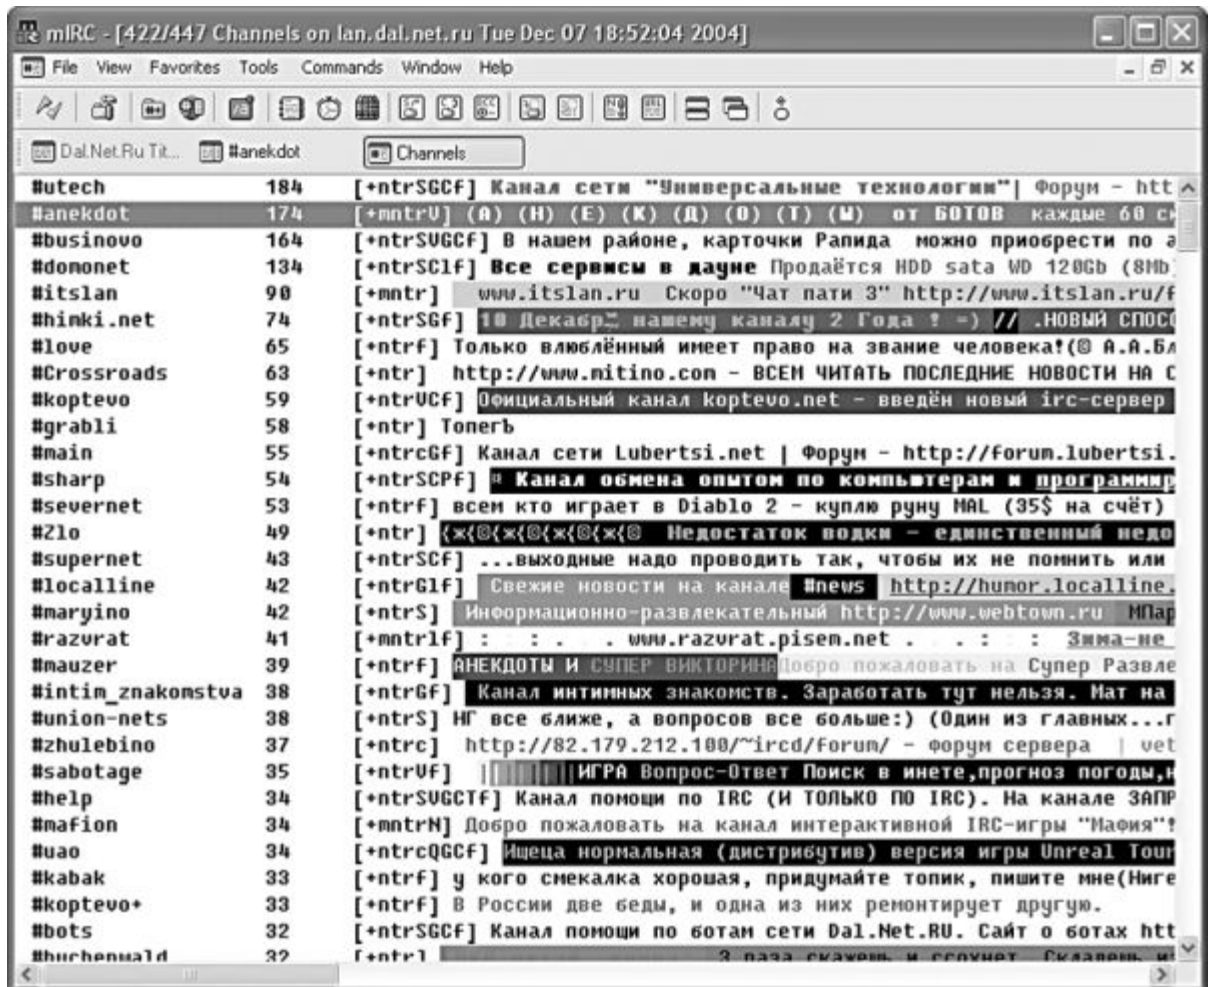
mIRC - [422/447 Channels on lan.dal.net.ru Tue Dec 07 18:52:04 2004]
File View Favorites Tools Commands Window Help

Dal.Net.Ru Tit... #anekdot Channels

| | | |
|---|---|---|
| #utech | 184 | [+ntrSGCf] Канал сети "Университетские технологии"\| Форум - htt |
| #anekdot | 174 | [+mntrU] (А) (Н) (Е) (К) (Д) (О) (Т) (Ы) от БОТОВ каждые 60 с |
| #businovo | 164 | [+ntrSUGCf] В нашем районе, карточки Рапида можно приобрести по |
| #domonet | 134 | [+ntrSClf] Все сервисы в дауне Продаётся HDD sata WD 120Gb (8Mb |
| #itslan | 90 | [+mntr] www.itslan.ru Скоро "Чат пати 3" http://www.itslan.ru/f |
| #himki.net | 74 | [+ntrSGf] 18 Декабря нашему каналу 2 Года ! =) // .НОВЫЙ СПОС |
| #love | 65 | [+ntrf] Только влюблённый имеет право на звание человека!(© А.А.Бл |
| #Crossroads | 63 | [+ntr] http://www.mitino.com - ВСЕМ ЧИТАТЬ ПОСЛЕДНИЕ НОВОСТИ НА С |
| #koptevo | 59 | [+ntrUCf] Официальный канал koptevo.net - введён новый irc-сервер |
| #grabli | 58 | [+ntr] Топегъ |
| #main | 55 | [+ntrcGf] Канал сети Lubertsi.net \| Форум - http://forum.lubertsi. |
| #sharp | 54 | [+ntrSCPf] Канал обмена опытом по компьютерам и программир |
| #severnet | 53 | [+ntrf] всем кто играет в Diablo 2 - куплю руну MAL (35$ на счёт) |
| #Zlo | 49 | [+ntr] {×{©{×{©{×{©{×{© Недостаток водки - единственный недо |
| #supernet | 43 | [+ntrSCf] ...выходные надо проводить так, чтобы их не помнить или |
| #localline | 42 | [+ntrGlf] Свежие новости на канале #news http://humor.localline. |
| #maryino | 42 | [+ntrS] Информационно-развлекательный http://www.webtown.ru МПар |
| #razvrat | 41 | [+mntrlf] : : . . www.razvrat.pisem.net . . : : Зима-не |
| #mauzer | 39 | [+ntrf] АНЕКДОТЫ И СУПЕР ВИКТОРИНА Добро пожаловать на Супер Развле |
| #intim_znakomstva | 38 | [+ntrGf] Канал интимных знакомств. Заработать тут нельзя. Мат на |
| #union-nets | 38 | [+ntrS] НГ все ближе, а вопросов все больше:) (Один из главных...г |
| #zhulebino | 37 | [+ntrc] http://82.179.212.100/~ircd/forum/ - форум сервера \| vet |
| #sabotage | 35 | [+ntrUf] ИГРА Вопрос-Ответ Поиск в инете,прогноз погоды,н |
| #help | 34 | [+ntrSUGCTf] Канал помощи по IRC (И ТОЛЬКО ПО IRC). На канале ЗАПР |
| #mafion | 34 | [+mntrN] Добро пожаловать на канал интерактивной IRC-игры "Мафия"! |
| #uao | 34 | [+ntrcQGCf] Ищеца нормальная (дистрибутив) версия игры Unreal Tour |
| #kabak | 33 | [+ntrf] у кого смекалка хорошая, придумайте топик, пишите мне(Ниге |
| #koptevo+ | 33 | [+ntrf] В России две беды, и одна из них ремонтирует другую. |
| #bots | 32 | [+ntrSGCf] Канал помощи по ботам сети Dal.Net.RU. Сайт о ботах htt |
| #buchenwald | 32 | [+ntr] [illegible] 3 раза скажешь и сгохнет. Складень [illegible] |